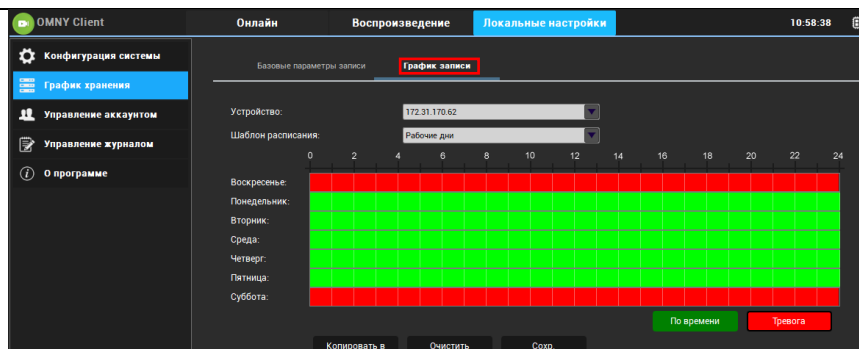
OMNY Client

Онлайн
Воспроизведение
Локальные настройки

10:58:38

Конфигурация системы
График хранения
Управление аккаунтом
Управление журналом
О программе

Базовые параметры записи
График записи

Устройство: 172.31.170.62
Шаблон расписания: Рабочие дни

| | 0 | 2 | 4 | 6 | 8 | 10 | 12 | 14 | 16 | 18 | 20 | 22 | 24 |
|---|---|---|---|---|---|---|---|---|---|---|---|---|---|
| Воскресенье: | | | | | | | | | | | | | |
| Понедельник: | | | | | | | | | | | | | |
| Вторник: | | | | | | | | | | | | | |
| Среда: | | | | | | | | | | | | | |
| Четверг: | | | | | | | | | | | | | |
| Пятница: | | | | | | | | | | | | | |
| Суббота: | | | | | | | | | | | | | |

По времени
Тревога

Копировать в
Очистить
Сохр.